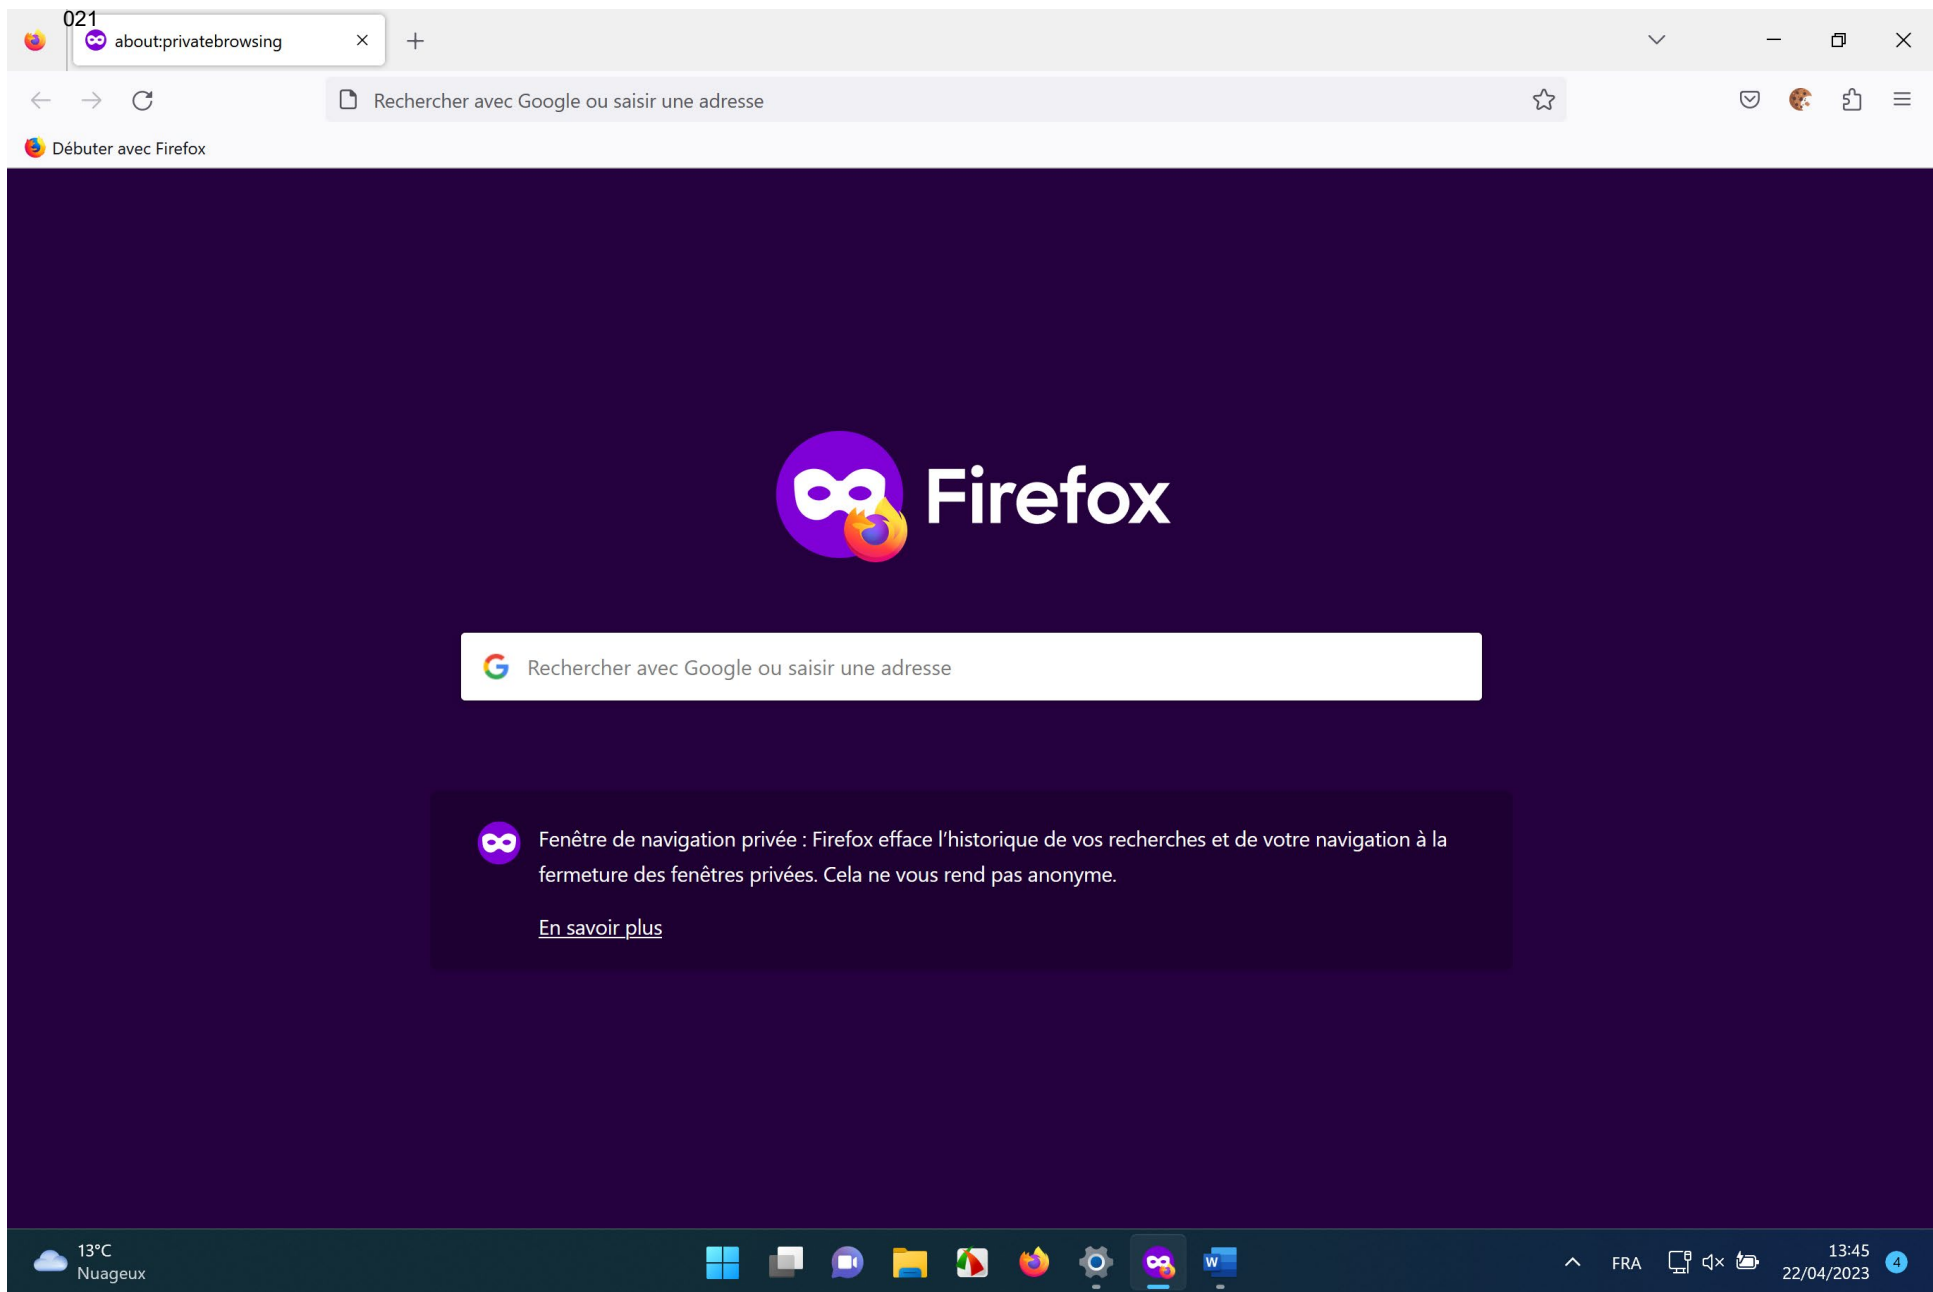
021

about:privatebrowsing

Rechercher avec Google ou saisir une adresse

Débuter avec Firefox

Firefox

Rechercher avec Google ou saisir une adresse

Fenêtre de navigation privée : Firefox efface l'historique de vos recherches et de votre navigation à la fermeture des fenêtres privées. Cela ne vous rend pas anonyme.

En savoir plus

13°C
Nuageux

FRA

13:45
22/04/2023

4